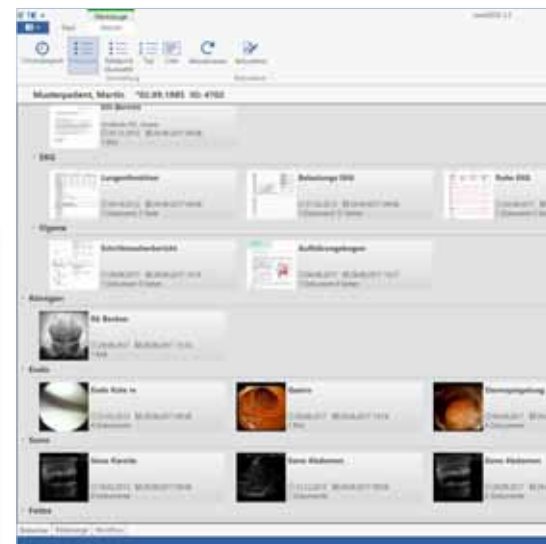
Übersicht
Musterpatient, Martin *02.09.1985 ID: 4702
EKG
Lungenfunktion
Belastungs-EKG
Ruhe-EKG
Eigene
Schrittmacherbericht
Aufklärungsbogen
Röntgen
Rö Becken
Endo
Endo Kolo
Gastro
Sono
Sono Karotis
Sono Abdomen
Sono Abdomen
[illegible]